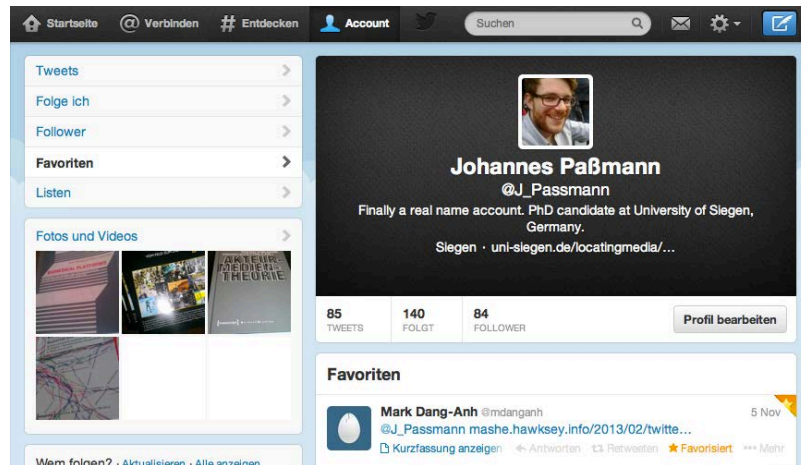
Startseite @ Verbinden # Entdecken Account Suchen

Tweets
Folge ich
Follower
Favoriten
Listen

Fotos und Videos

AKTEUR-MEDIEN-THEORIE

Johannes Paßmann
@J_Passmann
Finally a real name account. PhD candidate at University of Siegen, Germany.
Siegen · uni-siegen.de/locatingmedia/...

| 85 | 140 | 84 |
|---|---|---|
| TWEETS | FOLGT | FOLLOWER |

Profil bearbeiten

Favoriten

Mark Dang-Anh @mdanganh 5 Nov
@J_Passmann mashe.hawksey.info/2013/02/twitte...
Kurzfassung anzeigen Antworten Retweeten Favorisiert Mehr

Wem folgen? · Aktualisieren · Alle anzeigen